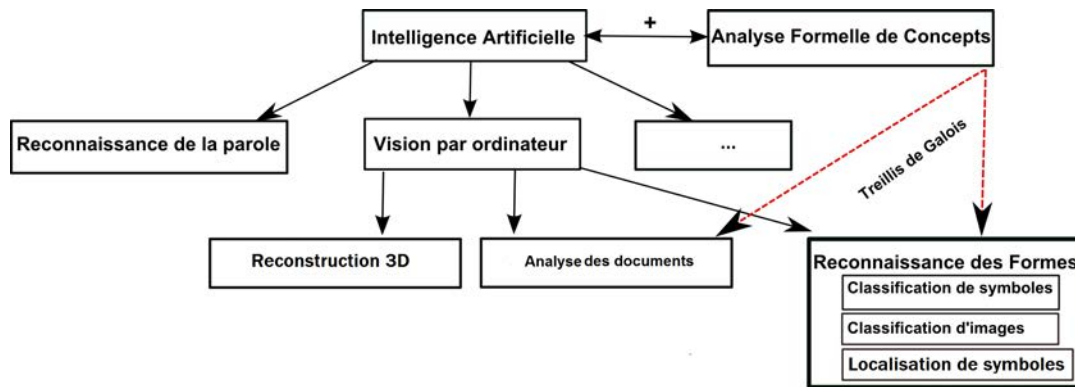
Intelligence Artificielle

+

Analyse Formelle de Concepts

Reconnaissance de la parole

Vision par ordinateur

...

Treillis de Galois

Reconstruction 3D

Analyse des documents

Reconnaissance des Formes

Classification de symboles

Classification d'images

Localisation de symboles